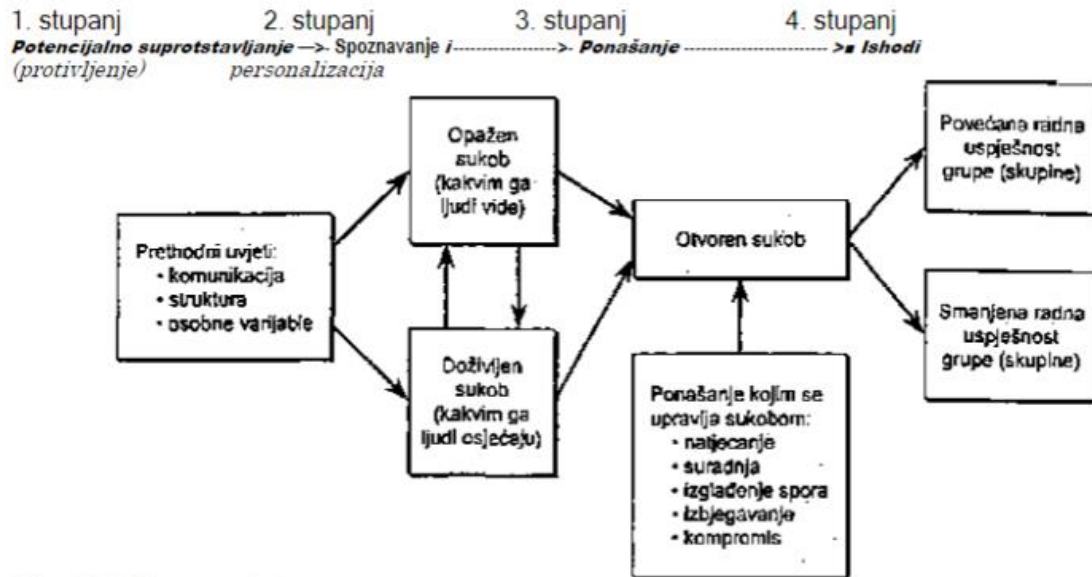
1. stupanj 2. stupanj 3. stupanj 4. stupanj

Potencijalno suprotstavljanje —>- Spoznavanje i ------------------>- Ponašanje ------------------------- >■ Ishodi

(protivljenje) personalizacija

Prethodni uvjeti:
• komunikacija
• struktura
• osobne varijable

Opažen sukob (kakvim ga ljudi vide)

Doživljen sukob (kakvim ga ljudi osjećaju)

Otvoren sukob

Ponašanje kojim se upravlja sukobom:
• natjecanje
• suradnja
• izglađenje spora
• izbjegavanje
• kompromis

Povećana radna uspješnost grupe (skupine)

Smanjena radna uspješnost grupe (skupine)